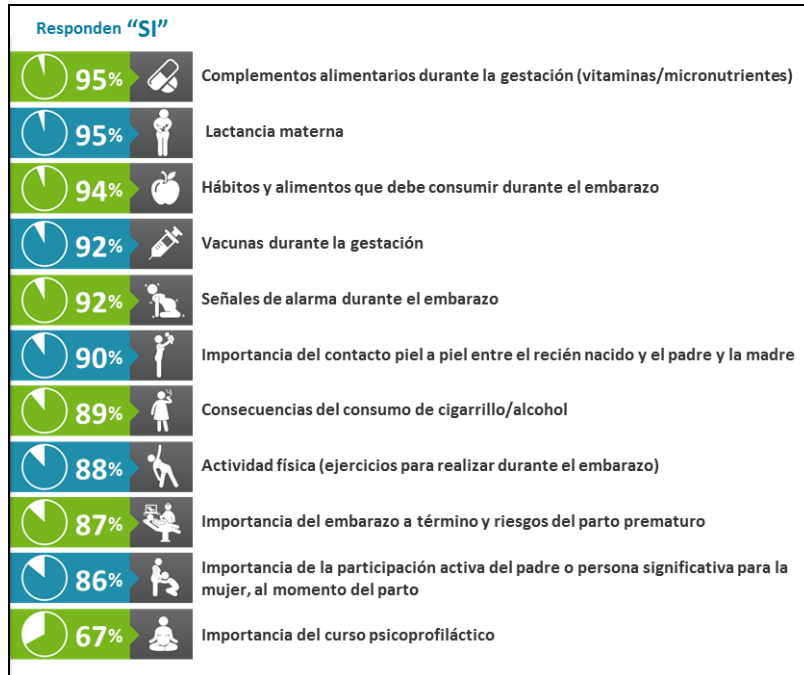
Responden “SI”

95% Complementos alimentarios durante la gestación (vitaminas/micronutrientes)

95% Lactancia materna

94% Hábitos y alimentos que debe consumir durante el embarazo

92% Vacunas durante la gestación

92% Señales de alarma durante el embarazo

90% Importancia del contacto piel a piel entre el recién nacido y el padre y la madre

89% Consecuencias del consumo de cigarrillo/alcohol

88% Actividad física (ejercicios para realizar durante el embarazo)

87% Importancia del embarazo a término y riesgos del parto prematuro

86% Importancia de la participación activa del padre o persona significativa para la mujer, al momento del parto

67% Importancia del curso psicoprofiláctico